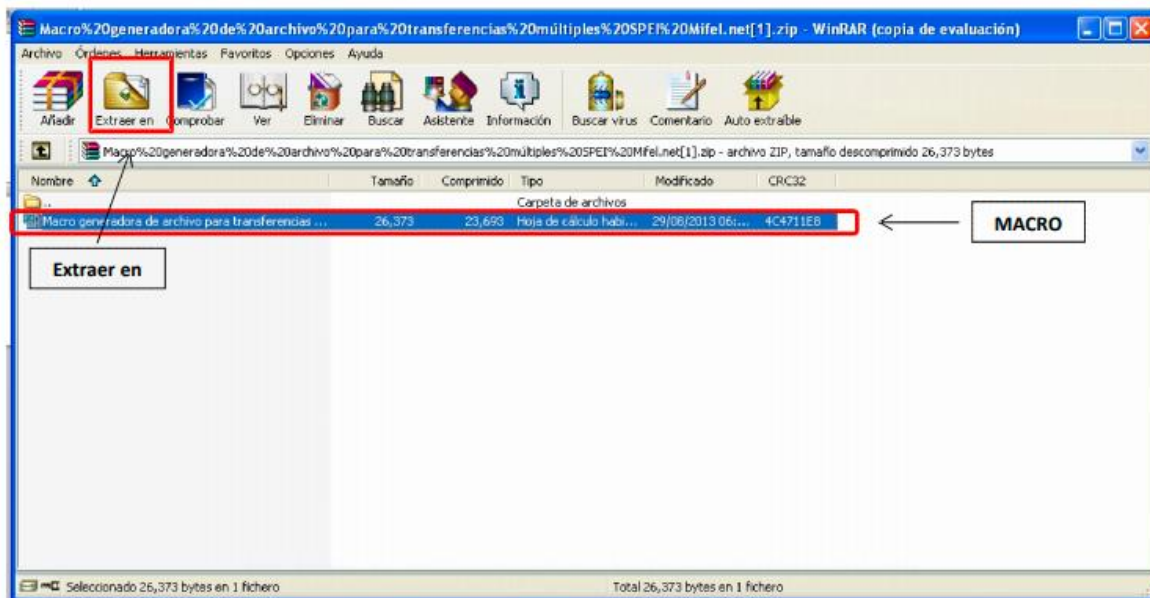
Macro%20generadora%20de%20archivo%20para%20transferencias%20múltiples%20SPEI%20Mifel.net[1].zip - WinRAR (copia de evaluación)

Archivo Órdenes Herramientas Favoritos Opciones Ayuda

Añadir Extraer en Comprobar Ver Eliminar Buscar Asistente Información Buscar virus Comentario Auto extraíble

Macro%20generadora%20de%20archivo%20para%20transferencias%20múltiples%20SPEI%20Mifel.net[1].zip - archivo ZIP, tamaño descomprimido 26,373 bytes

| Nombre | Tamaño | Comprimido | Tipo | Modificado | CRC32 |
|---|---|---|---|---|---|
| .. | | | Carpeta de archivos | | |
| Macro generadora de archivo para transferencias ... | 26,373 | 23,693 | Hoja de cálculo habi... | 29/08/2013 06:... | 4C4711E8 |

MACRO

Extraer en

Seleccionado 26,373 bytes en 1 fichero

Total 26,373 bytes en 1 fichero